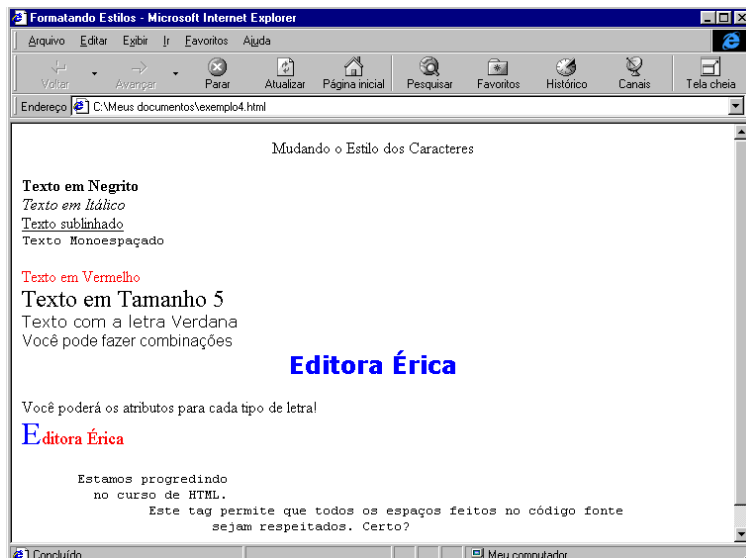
Formatando Estilos - Microsoft Internet Explorer

Arquivo Editar Exibir Ir Favoritos Ajuda

Voltar Avançar Parar Atualizar Página inicial Pesquisar Favoritos Histórico Canais Tela cheia

Endereço C:\Meus documentos\exemplo4.html

Mudando o Estilo dos Caracteres

**Texto em Negrito**
*Texto em Itálico*
Texto sublinhado
Texto Monoespaçado

Texto em Vermelho
Texto em Tamanho 5
Texto com a letra Verdana
Você pode fazer combinações

**Editora Érica**

Você poderá os atributos para cada tipo de letra!

Editora Érica

Estamos progredindo
no curso de HTML.
Este tag permite que todos os espaços feitos no código fonte
sejam respeitados. Certo?

Concluído

Meu computador